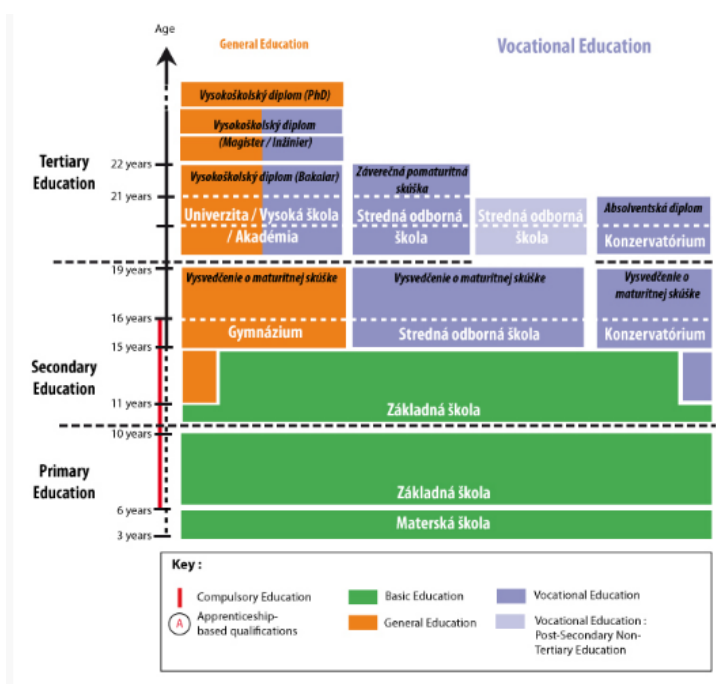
Age

General Education

Vocational Education

Tertiary Education

Secondary Education

Primary Education

22 years
21 years
19 years
16 years
15 years
11 years
10 years
6 years
3 years

Vysokoškolský diplom (PhD)

Vysokoškolský diplom (Magister / Inžinier)

Vysokoškolský diplom (Bakalar)

Univerzita / Vysoká škola / Akadémia

Záverečná pomaturitná skúška

Stredná odborná škola

Stredná odborná škola

Absolventská diplom

Konzervatórium

Vysvedčenie o maturitnej skúške

Gymnázium

Vysvedčenie o maturitnej skúške

Stredná odborná škola

Vysvedčenie o maturitnej skúške

Konzervatórium

Základná škola

Základná škola

Materská škola

Key :

Compulsory Education

A Apprenticeship-based qualifications

Basic Education

General Education

Vocational Education

Vocational Education : Post-Secondary Non-Tertiary Education